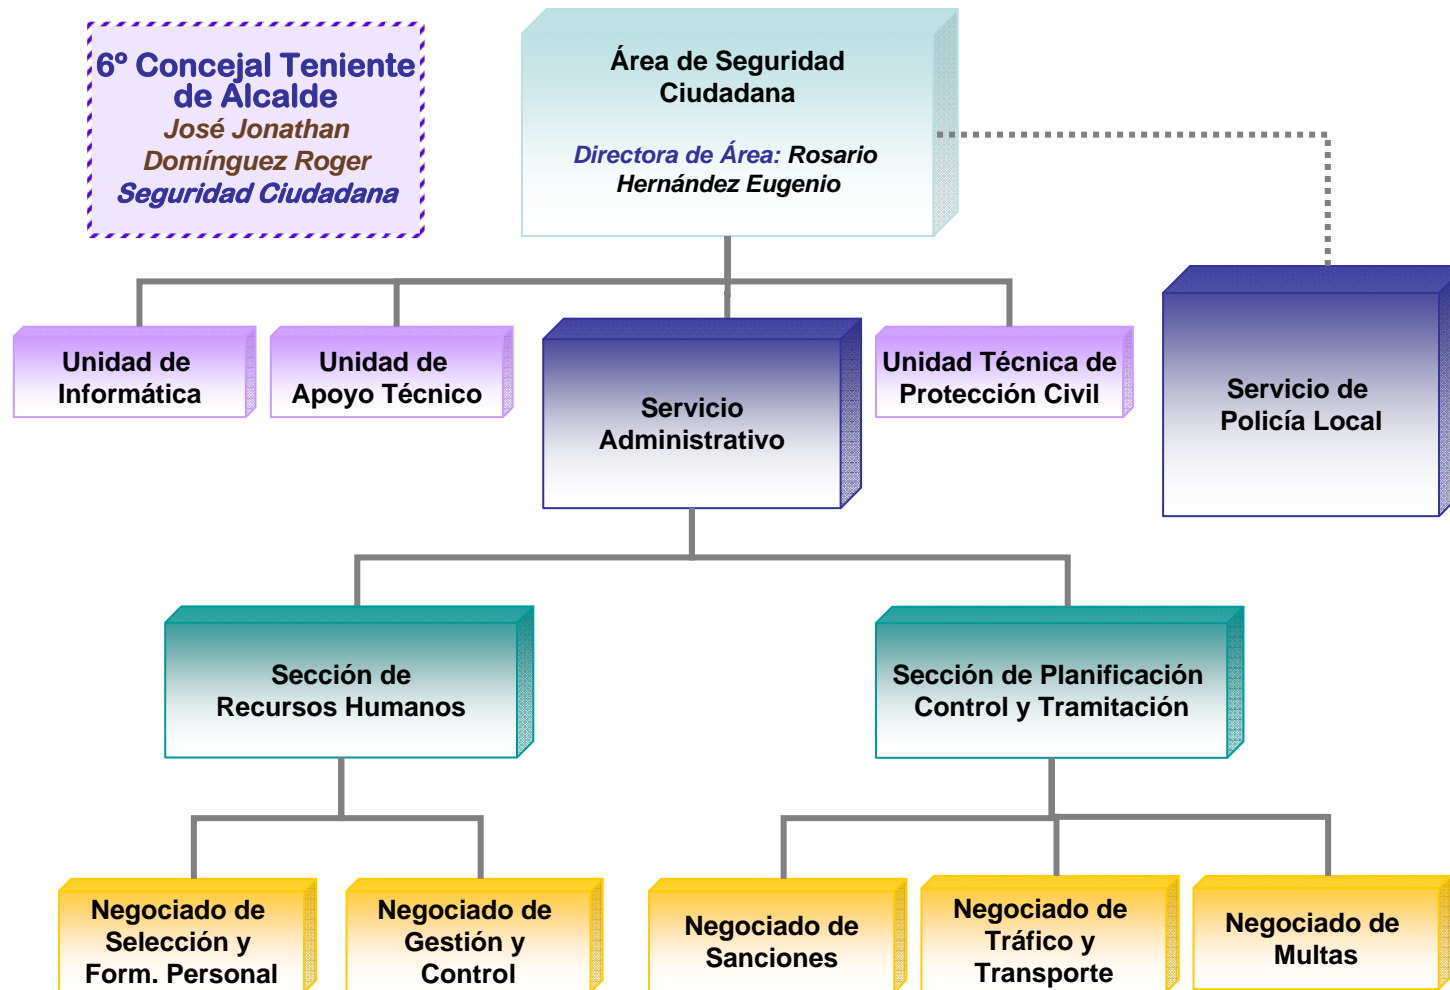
6º Concejal Teniente de Alcalde
José Jonathan Domínguez Roger
Seguridad Ciudadana

Área de Seguridad Ciudadana

Directora de Área: Rosario Hernández Eugenio

Unidad de Informática

Unidad de Apoyo Técnico

Servicio Administrativo

Unidad Técnica de Protección Civil

Servicio de Policía Local

Sección de Recursos Humanos

Sección de Planificación Control y Tramitación

Negociado de Selección y Form. Personal

Negociado de Gestión y Control

Negociado de Sanciones

Negociado de Tráfico y Transporte

Negociado de Multas